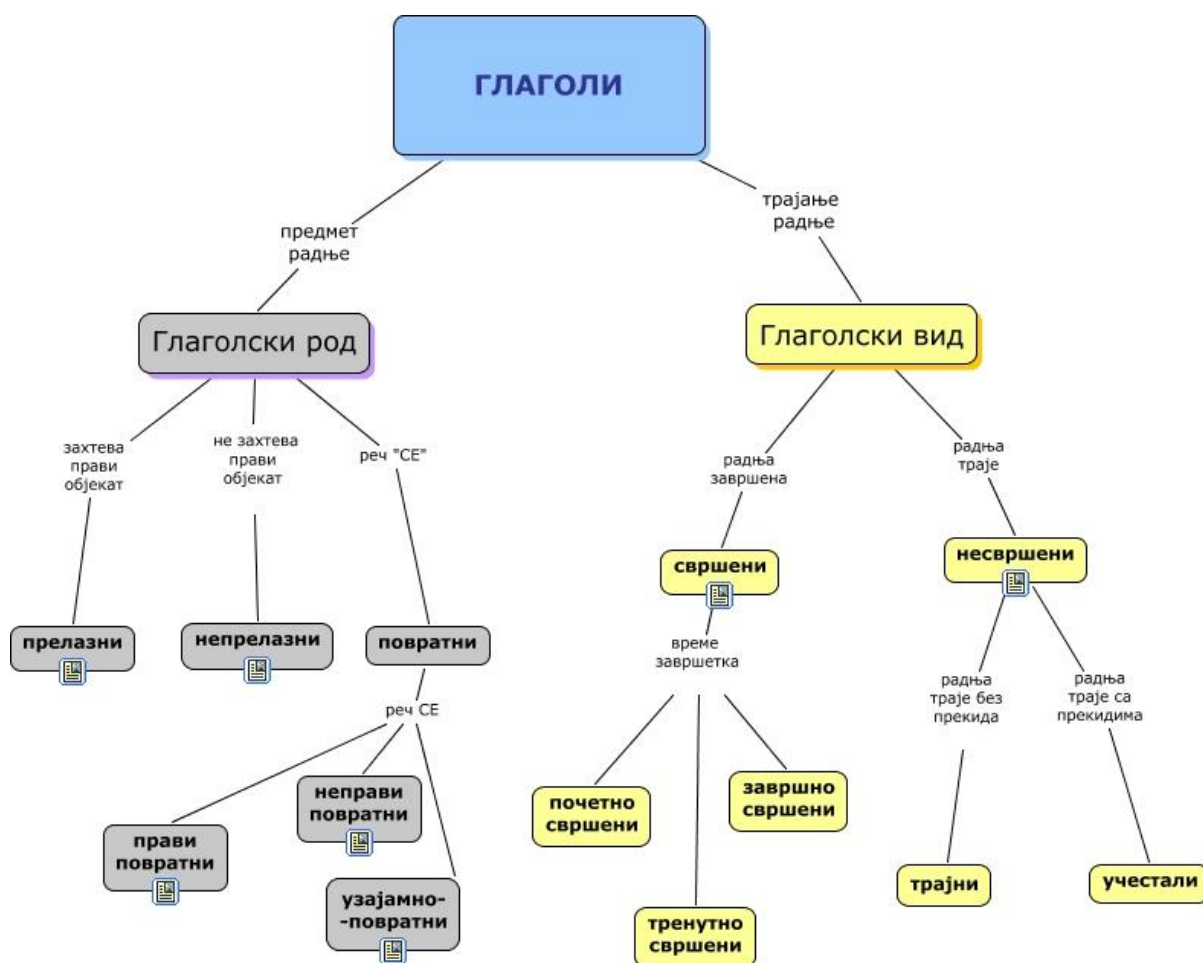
ГЛАГОЛИ

предмет радње

трајање радње

Глаголски род

Глаголски вид

захтева прави објекат

не захтева прави објекат

реч "СЕ"

радња завршена

радња траје

прелазни

непрелазни

повратни

свршени

несвршени

реч СЕ

време завршетка

радња траје без прекида

радња траје са прекидима

прави повратни

неправи повратни

узајамно-повратни

почетно свршени

тренутно свршени

завршно свршени

трајни

учестали